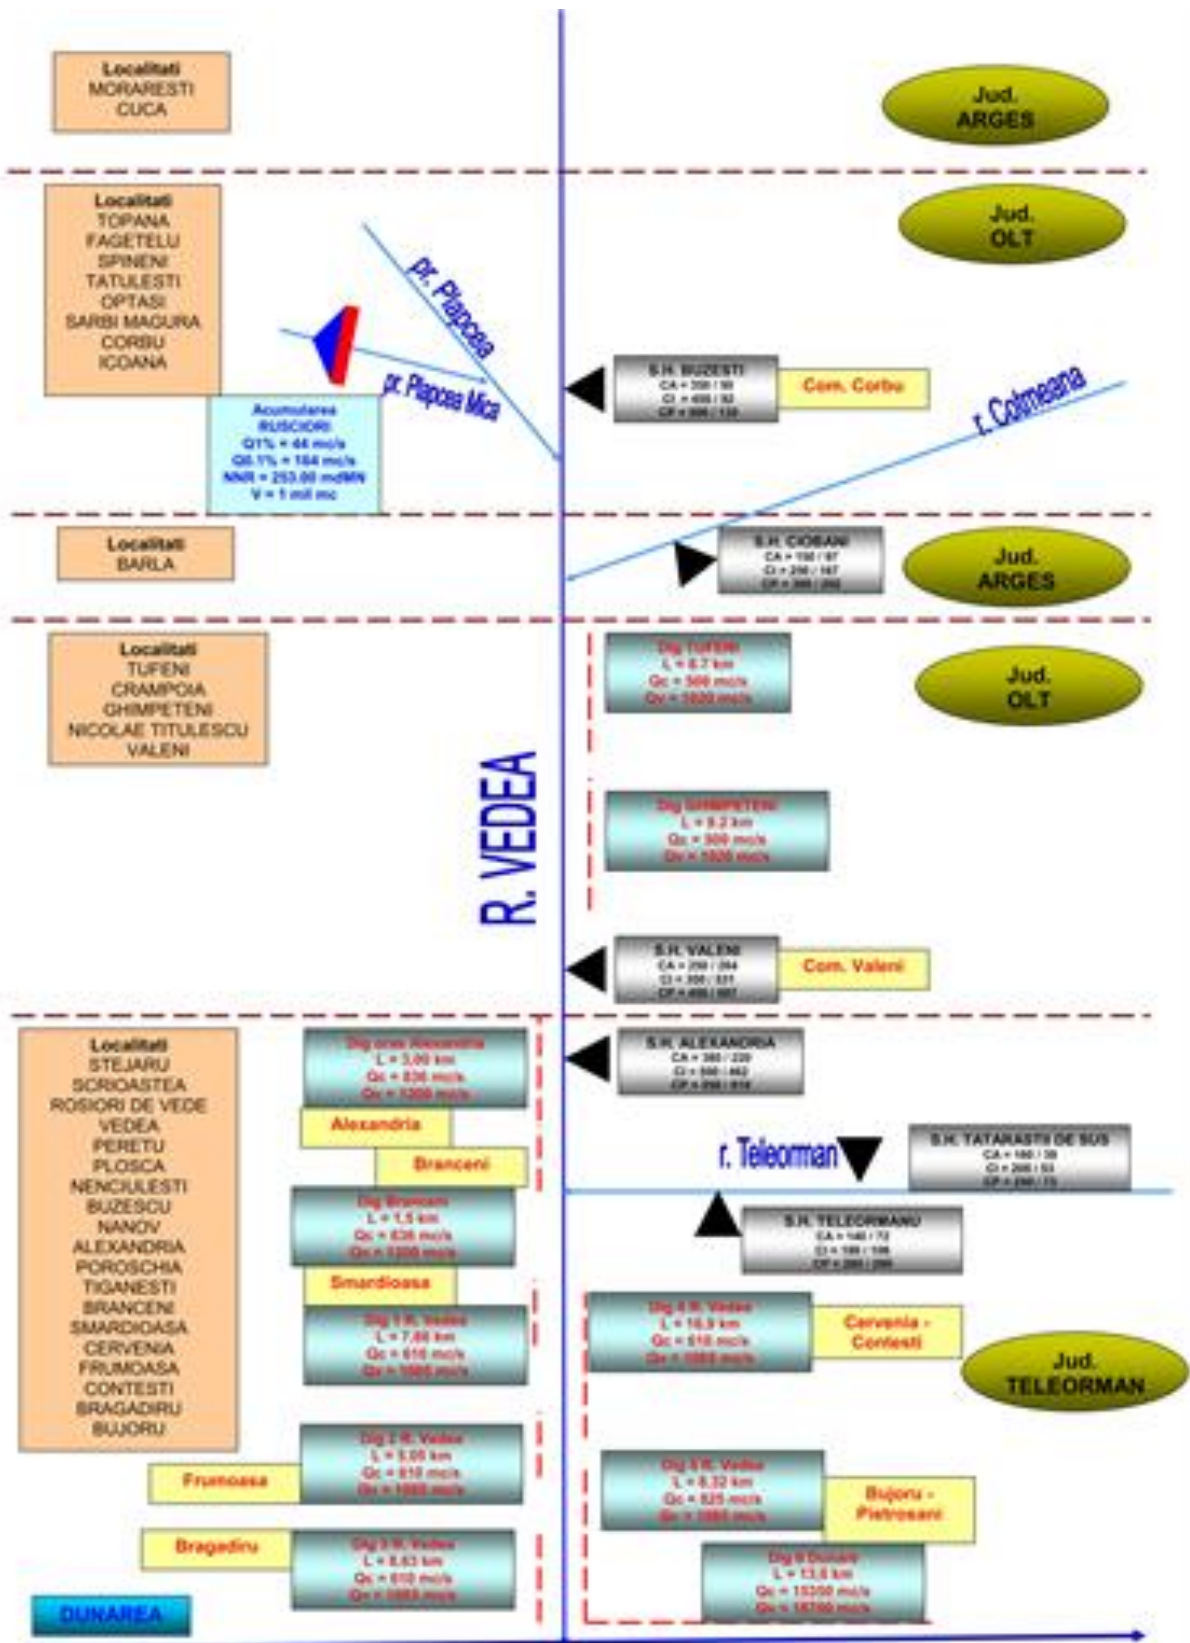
Localitati
MORARESTI
CUCA

Jud.
ARGES

Localitati
TOPANA
FAGETELU
SPINENI
TATULESTI
OPTASI
SARBI MAGURA
CORBU
ICOANA

Jud.
OLT

pr. Plapcea

pr. Plapcea Mica

Acumularea
RUSCIORI
Q1% = 44 mc/s
Q0.1% = 164 mc/s
NNR = 253.00 mdMN
V = 1 mil mc

S.H. BUZESTI
CA = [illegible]
CI = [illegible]
CP = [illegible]

Com. Corbu

r. Cotmeana

Localitati
BARLA

S.H. CIOBANI
CA = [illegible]
CI = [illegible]
CP = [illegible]

Jud.
ARGES

Localitati
TUFENI
CRAMPOIA
GHIMPETENI
NICOLAE TITULESCU
VALENI

Dig TUFENI
L = 8.7 km
Qc = 500 mc/s
Qv = 1020 mc/s

Jud.
OLT

R. VEDEA

Dig GHIMPETENI
L = 9.2 km
Qc = 500 mc/s
Qv = 1020 mc/s

S.H. VALENI
CA = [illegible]
CI = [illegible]
CP = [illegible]

Com. Valeni

Localitati
STEJARU
SCRIOASTEA
ROSIORI DE VEDE
VEDEA
PERETU
PLOSCA
NENCIULESTI
BUZESCU
NANOV
ALEXANDRIA
POROSCHIA
TIGANESTI
BRANCENI
SMARDIOASA
CERVENIA
FRUMOASA
CONTESTI
BRAGADIRU
BUJORU

Dig oras Alexandria
L = 3,00 km
Qc = 836 mc/s
Qv = 1200 mc/s

S.H. ALEXANDRIA
CA = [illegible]
CI = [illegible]
CP = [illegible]

Alexandria

Branceni

r. Teleorman

S.H. TATARASTII DE SUS
CA = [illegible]
CI = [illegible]
CP = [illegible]

Dig Branceni
L = 1,5 km
Qc = 836 mc/s
Qv = 1200 mc/s

S.H. TELEORMANU
CA = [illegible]
CI = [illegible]
CP = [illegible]

Smardioasa

Dig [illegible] R. Vedea
L = 7,60 km
Qc = 610 mc/s
Qv = 1085 mc/s

Dig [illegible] R. Vedea
L = 16,9 km
Qc = 610 mc/s
Qv = 1085 mc/s

Cervenia - Contesti

Jud.
TELEORMAN

Dig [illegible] R. Vedea
L = 5,05 km
Qc = 610 mc/s
Qv = 1085 mc/s

Frumoasa

Dig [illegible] R. Vedea
L = 8,32 km
Qc = 625 mc/s
Qv = 1085 mc/s

Bujoru - Pietrosani

Bragadiru

Dig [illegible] R. Vedea
L = 8,63 km
Qc = 610 mc/s
Qv = 1085 mc/s

Dig R Dunare
L = 13,5 km
Qc = 15350 mc/s
Qv = 18700 mc/s

DUNAREA